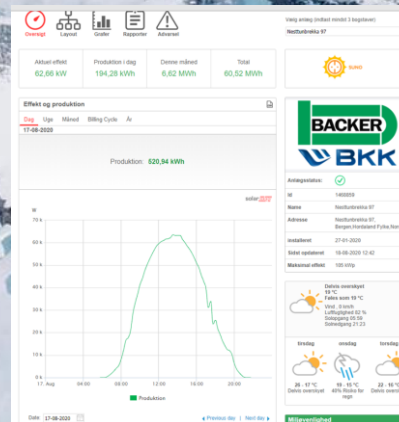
Oversigt Layout Grafer Rapporter Advarsel

Vælg anlæg (indtast mindst 3 bogstaver)

Nesttunbrekka 97

| Aktuel effekt | Produktion i dag | Denne måned | Total |
|---|---|---|---|
| 62,66 kW | 194,28 kWh | 6,82 MWh | 60,52 MWh |

SUNNY

Effekt og produktion

Dag Uge Måned Billing Cycle År

17-08-2020

Produktion: 520,94 kWh

solar

W

70 k

60 k

50 k

40 k

30 k

20 k

10 k

0

17. Aug 04:00 08:00 12:00 16:00 20:00

Produktion

Date 17-08-2020

Previous day | Next day

BACKER

BKK

| Anlægsstatus: | |
|---|---|
| Id | 1466809 |
| Name | Nesttunbrekka 97 |
| Adresse | Nesttunbrekka 97, Bergen,Hordaland Fylke,Nor |
| Installeret | 27-01-2020 |
| Sidst opdateret | 18-08-2020 12:42 |
| Maksimal effekt | 100 kWp |

Delvis overskyet
10 °C
Føles som 10 °C
Vind: .. 0 km/h
Luftfugtighed 62 %
Solopgang 05:59
Solnedgang 21:23

| tirsdag | onsdag | torsdag |
|---|---|---|
| 26 - 17 °C Delvis overskyet | 18 - 13 °C 40% Risiko for regn | 22 - 15 °C Delvis overskyet |

Miljøeffekt